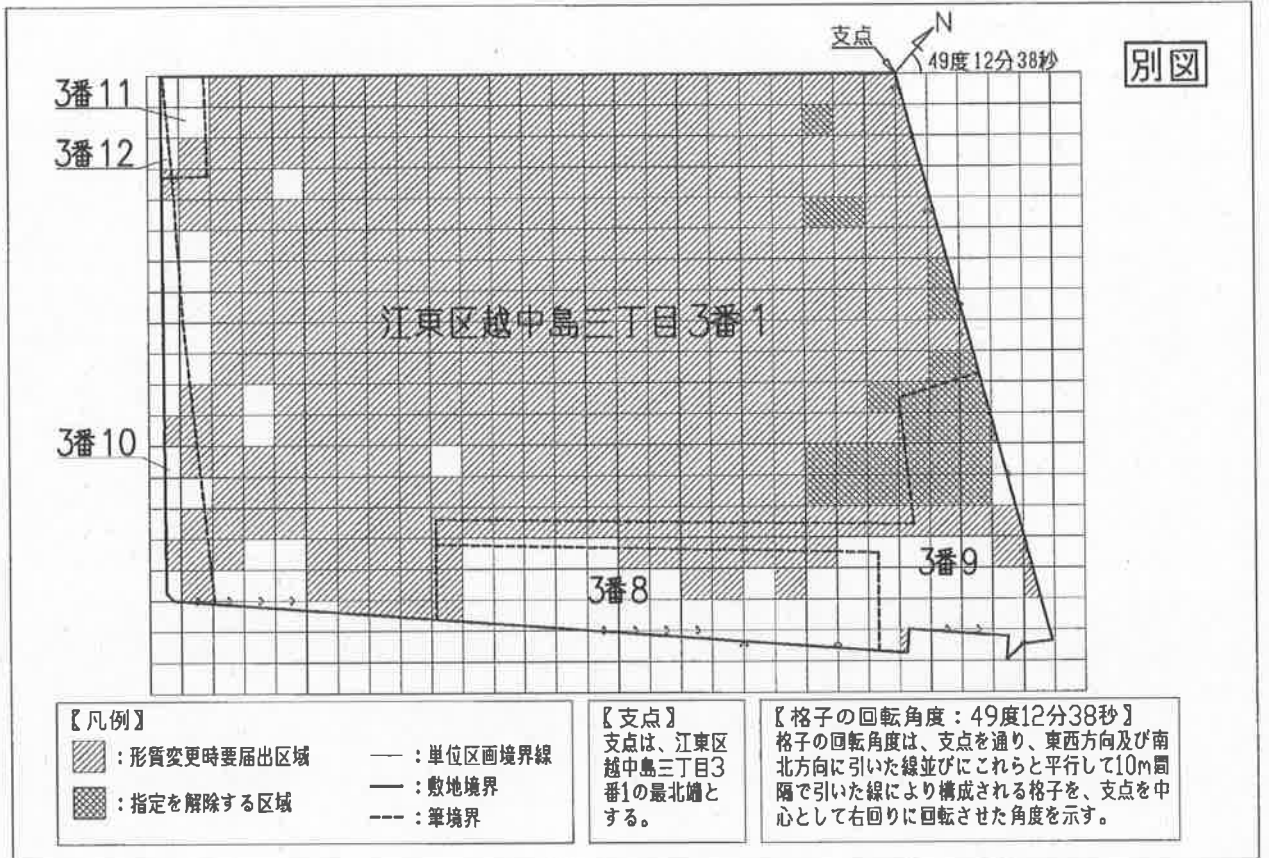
支点

N

49度12分38秒

別図

3番11

3番12

江東区越中島三丁目3番1

3番10

3番9

3番8

【凡例】
：形質変更時要届出区域
：指定を解除する区域
：単位区画境界線
：敷地境界
：筆境界

【支点】
支点は、江東区越中島三丁目3番1の最北端とする。

【格子の回転角度：49度12分38秒】
格子の回転角度は、支点を通り、東西方向及び南北方向に引いた線並びにこれらと平行して10m間隔で引いた線により構成される格子を、支点を中心として右回りに回転させた角度を示す。